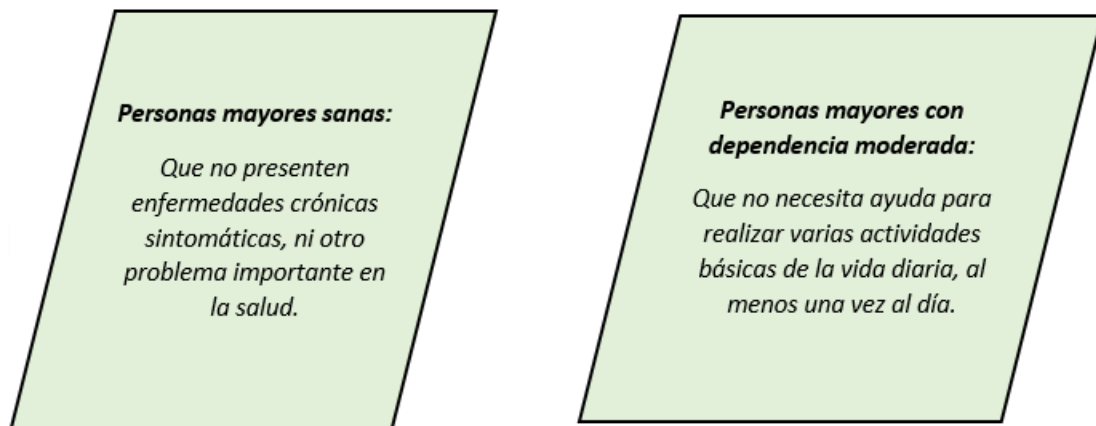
Personas mayores sanas:

Que no presenten enfermedades crónicas sintomáticas, ni otro problema importante en la salud.

Personas mayores con dependencia moderada:

Que no necesita ayuda para realizar varias actividades básicas de la vida diaria, al menos una vez al día.